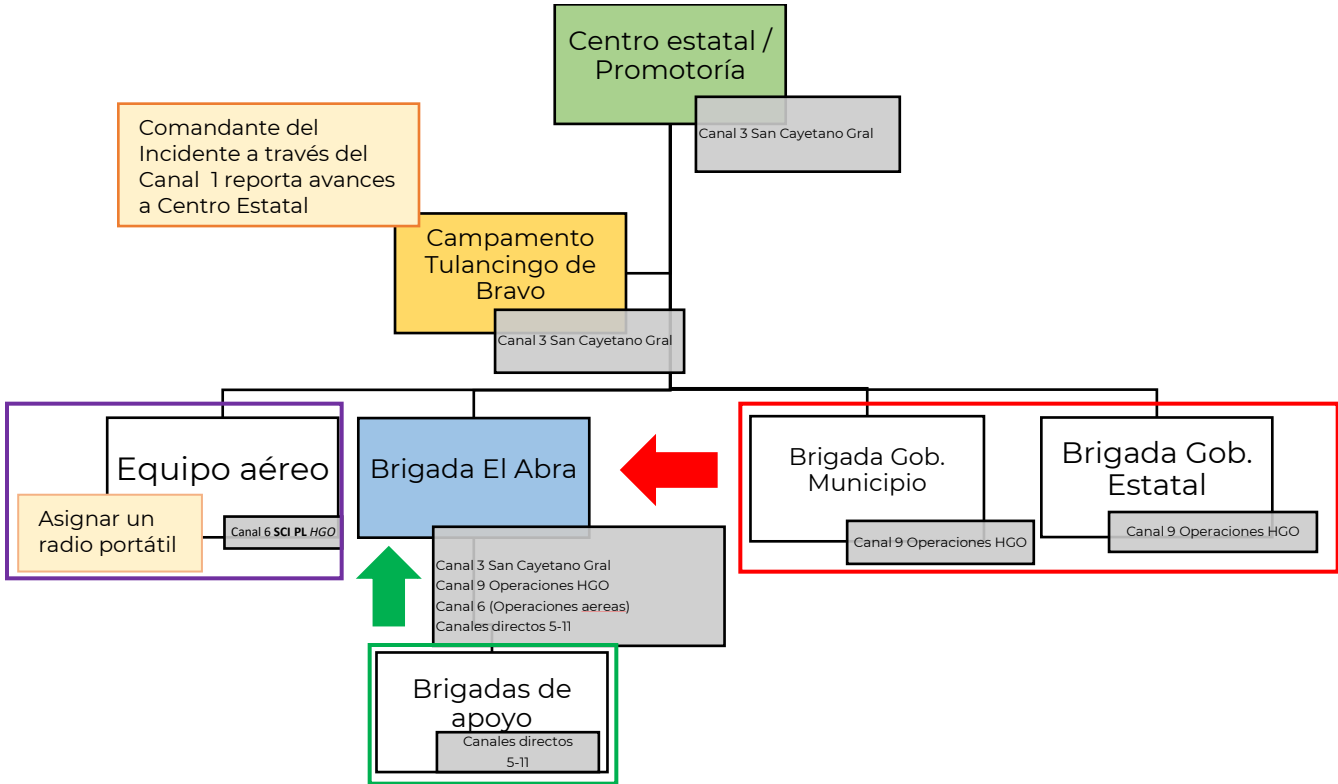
Centro estatal / Promotoría

Canal 3 San Cayetano Gral

Comandante del Incidente a través del Canal 1 reporta avances a Centro Estatal

Campamento Tulancingo de Bravo

Canal 3 San Cayetano Gral

Equipo aéreo

Asignar un radio portátil

Canal 6 SCI PL HGO

Brigada El Abra

Canal 3 San Cayetano Gral
Canal 9 Operaciones HGO
Canal 6 (Operaciones aereas)
Canales directos 5-11

Brigada Gob. Municipio

Canal 9 Operaciones HGO

Brigada Gob. Estatal

Canal 9 Operaciones HGO

Brigadas de apoyo

Canales directos 5-11